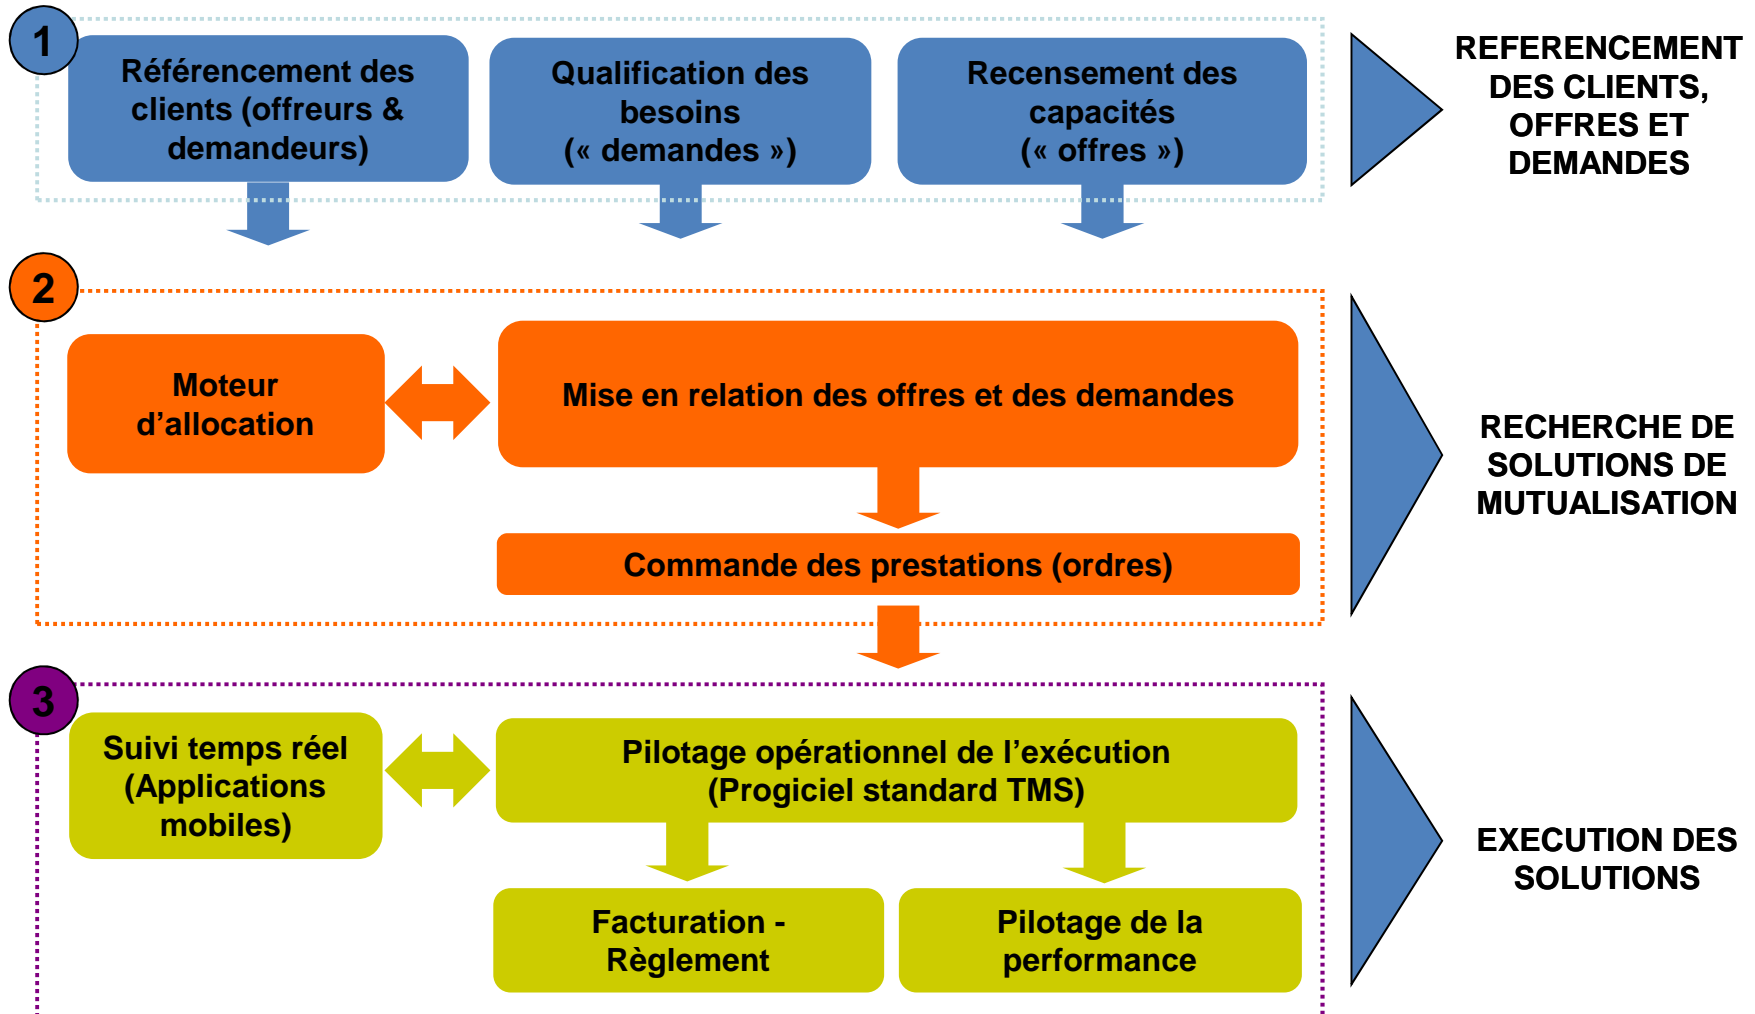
1

Référencement des clients (offreurs & demandeurs)

Qualification des besoins (« demandes »)

Recensement des capacités (« offres »)

REFERENCEMENT DES CLIENTS, OFFRES ET DEMANDES

2

Moteur d'allocation

Mise en relation des offres et des demandes

Commande des prestations (ordres)

RECHERCHE DE SOLUTIONS DE MUTUALISATION

3

Suivi temps réel (Applications mobiles)

Pilotage opérationnel de l'exécution (Progiciel standard TMS)

Facturation - Règlement

Pilotage de la performance

EXECUTION DES SOLUTIONS